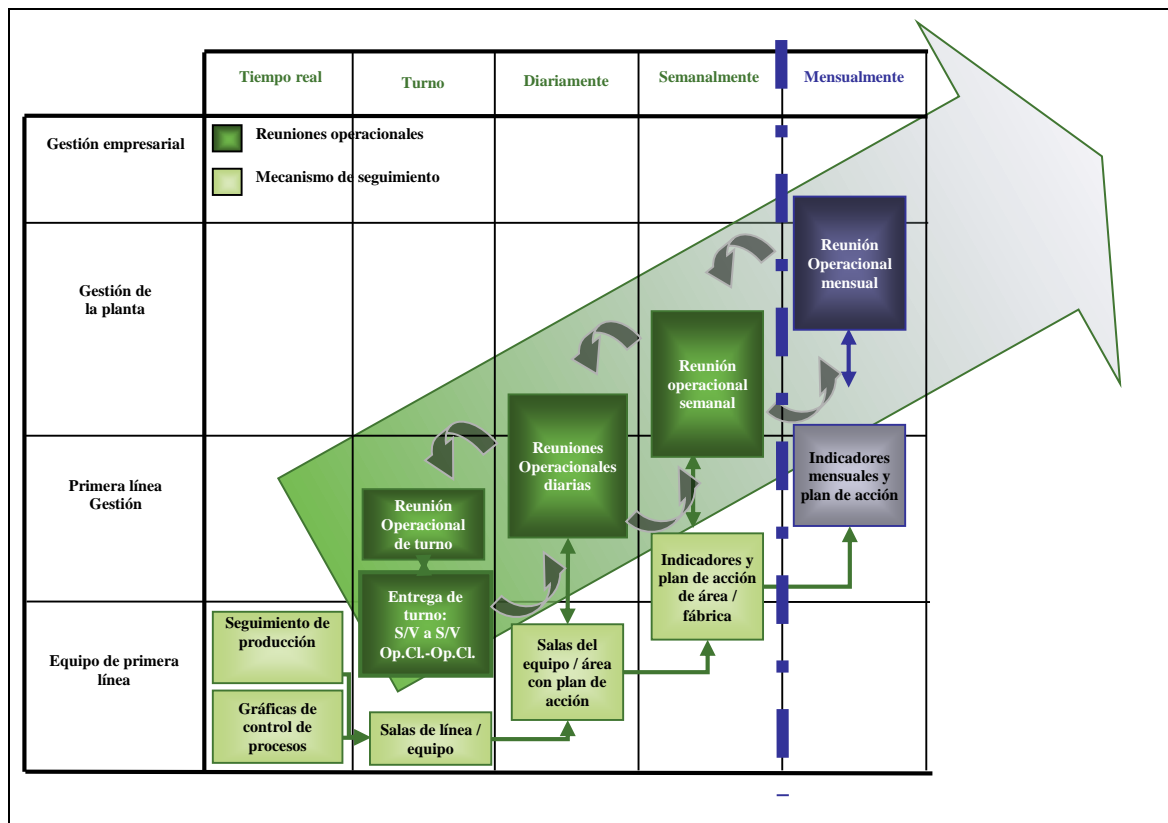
| | Tiempo real | Turno | Diariamente | Semanalmente | Mensualmente |
|---|---|---|---|---|---|
| Gestión empresarial | Reuniones operacionales<br>Mecanismo de seguimiento | | | | |
| Gestión de la planta | | | | | Reunión Operacional mensual |
| Primera línea Gestión | | Reunión Operacional de turno | Reuniones Operacionales diarias | Reunión operacional semanal | Indicadores mensuales y plan de acción |
| Equipo de primera línea | Seguimiento de producción<br>Gráficas de control de procesos | Entrega de turno: S/V a S/V Op.Cl.-Op.Cl.<br>Salas de línea / equipo | Salas del equipo / área con plan de acción | Indicadores y plan de acción de área / fábrica | |